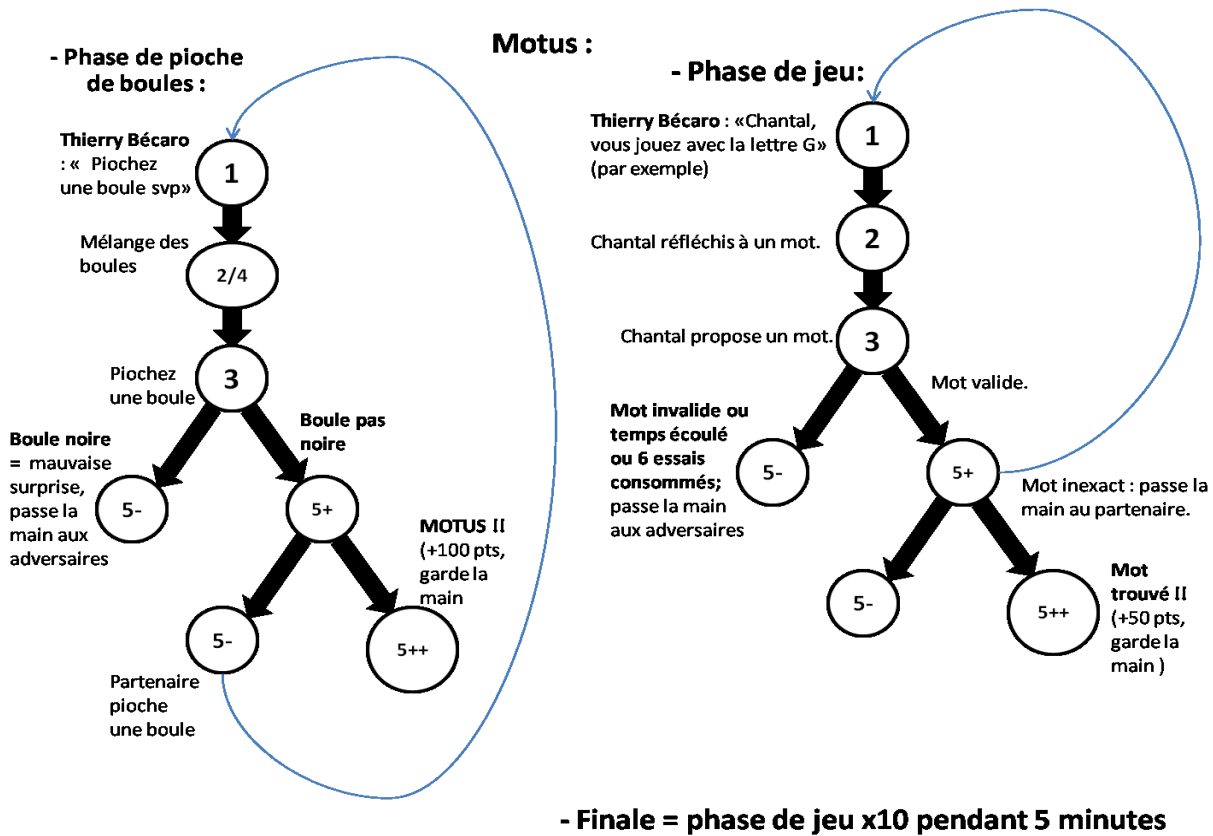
Motus :

- Phase de pioche de boules :

Thierry Bécaro : « Piochez une boule svp»

1

Mélange des boules

2/4

Piochez une boule

3

Boule noire = mauvaise surprise, passe la main aux adversaires

5-

Boule pas noire

5+

MOTUS !! (+100 pts, garde la main

5-

5++

Partenaire pioche une boule

- Phase de jeu:

Thierry Bécaro : «Chantal, vous jouez avec la lettre G» (par exemple)

1

Chantal réfléchis à un mot.

2

Chantal propose un mot.

3

Mot valide.

Mot invalide ou temps écoulé ou 6 essais consommés; passe la main aux adversaires

5-

5+

Mot inexact : passe la main au partenaire.

5-

5++

Mot trouvé !! (+50 pts, garde la main )

- Finale = phase de jeu x10 pendant 5 minutes